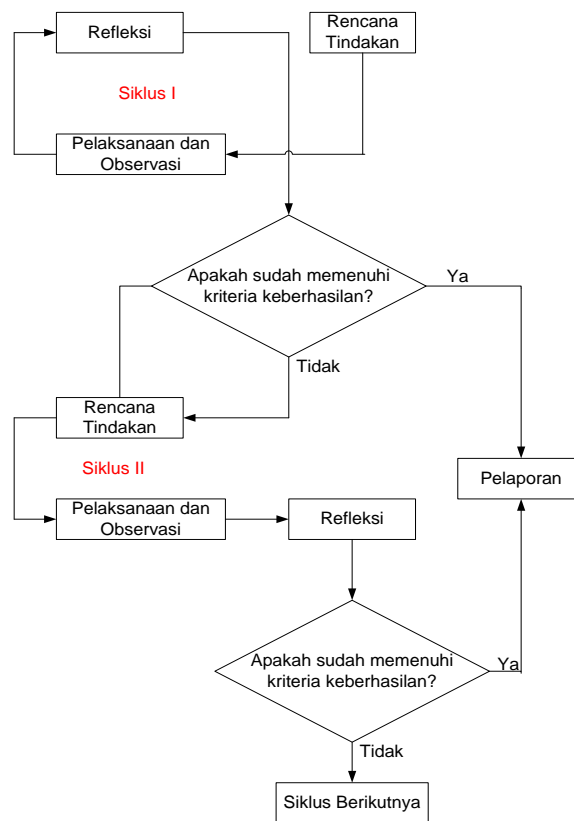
Refleksi

Rencana Tindakan

Siklus I

Pelaksanaan dan Observasi

Apakah sudah memenuhi kriteria keberhasilan?

Ya

Tidak

Rencana Tindakan

Siklus II

Pelaporan

Pelaksanaan dan Observasi

Refleksi

Apakah sudah memenuhi kriteria keberhasilan?

Ya

Tidak

Siklus Berikutnya